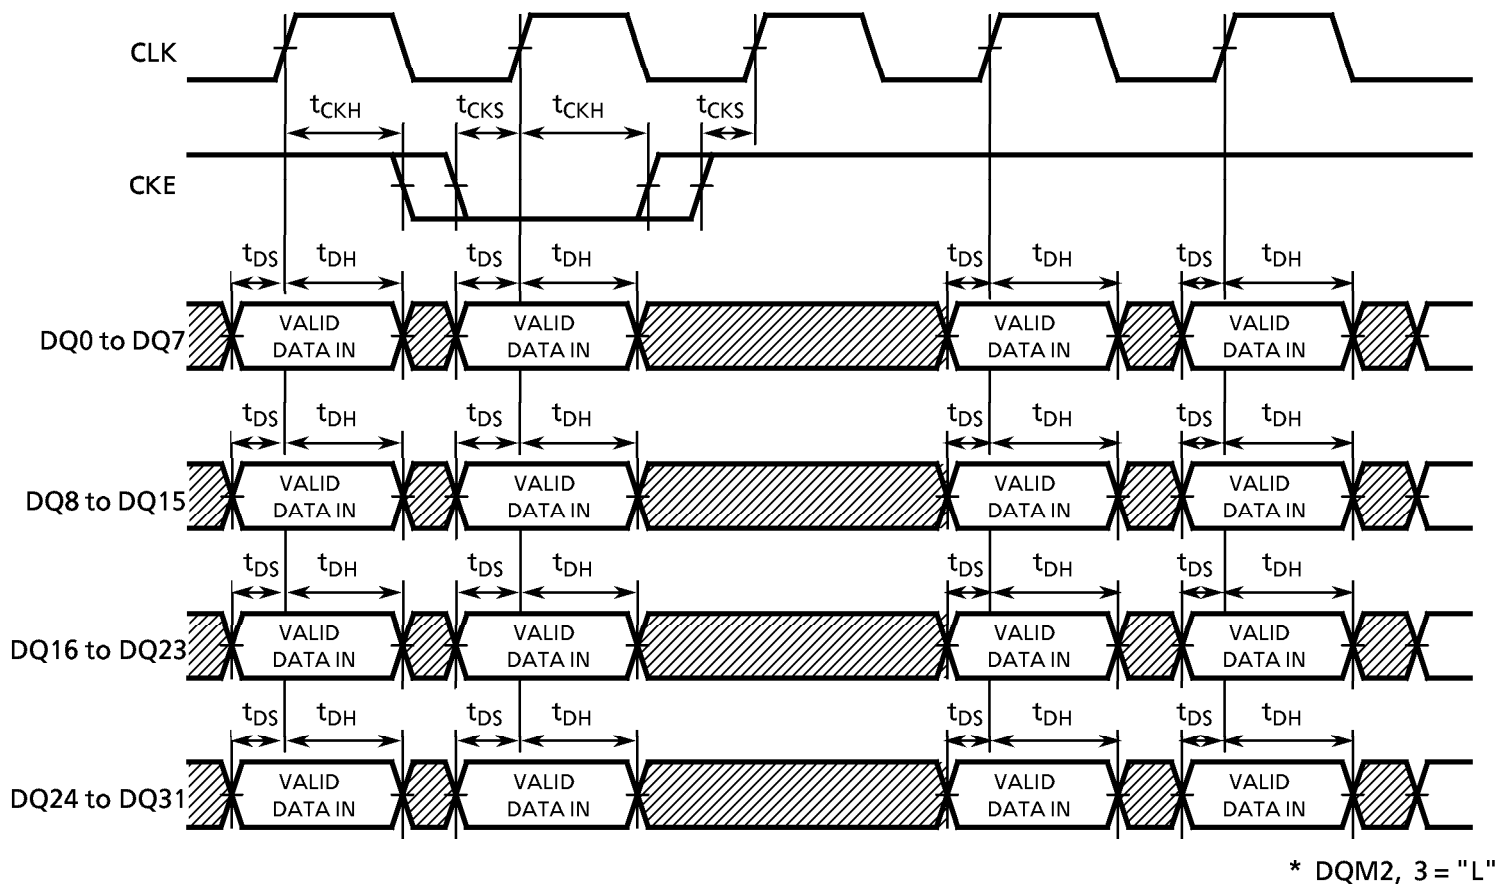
CLK

$t_{CKH}$ $t_{CKS}$ $t_{CKH}$ $t_{CKS}$

CKE

$t_{DS}$ $t_{DH}$ $t_{DS}$ $t_{DH}$ $t_{DS}$ $t_{DH}$ $t_{DS}$ $t_{DH}$

DQ0 to DQ7 VALID DATA IN VALID DATA IN VALID DATA IN VALID DATA IN

$t_{DS}$ $t_{DH}$ $t_{DS}$ $t_{DH}$ $t_{DS}$ $t_{DH}$ $t_{DS}$ $t_{DH}$

DQ8 to DQ15 VALID DATA IN VALID DATA IN VALID DATA IN VALID DATA IN

$t_{DS}$ $t_{DH}$ $t_{DS}$ $t_{DH}$ $t_{DS}$ $t_{DH}$ $t_{DS}$ $t_{DH}$

DQ16 to DQ23 VALID DATA IN VALID DATA IN VALID DATA IN VALID DATA IN

$t_{DS}$ $t_{DH}$ $t_{DS}$ $t_{DH}$ $t_{DS}$ $t_{DH}$ $t_{DS}$ $t_{DH}$

DQ24 to DQ31 VALID DATA IN VALID DATA IN VALID DATA IN VALID DATA IN

* DQM2, 3 = "L"